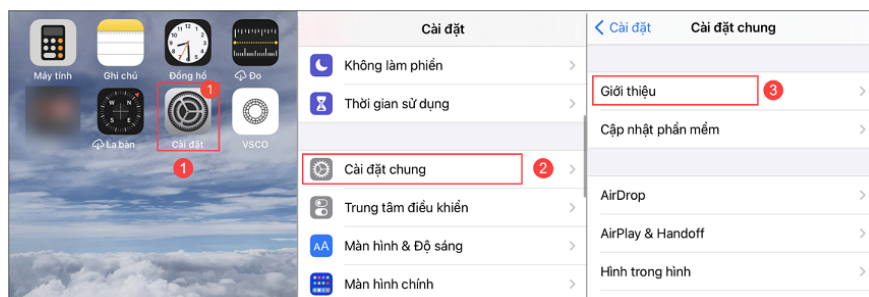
Máy tính
Ghi chú
Đồng hồ
Đo
La bàn
1
Cài đặt
VSCO
1

Cài đặt
Không làm phiền
Thời gian sử dụng
Cài đặt chung
2
Trung tâm điều khiển
Màn hình & Độ sáng
Màn hình chính

< Cài đặt
Cài đặt chung
Giới thiệu
3
Cập nhật phần mềm
AirDrop
AirPlay & Handoff
Hình trong hình